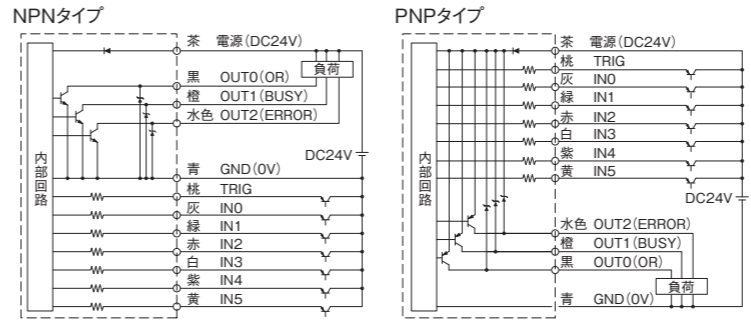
NPNタイプ

内部回路

茶 電源(DC24V)
黒 OUT0(OR)
橙 OUT1(BUSY)
水色 OUT2(ERROR)
負荷
DC24V
青 GND(0V)
桃 TRIG
灰 IN0
緑 IN1
赤 IN2
白 IN3
紫 IN4
黄 IN5

PNPタイプ

内部回路

茶 電源(DC24V)
桃 TRIG
灰 IN0
緑 IN1
赤 IN2
白 IN3
紫 IN4
黄 IN5
DC24V
水色 OUT2(ERROR)
橙 OUT1(BUSY)
黒 OUT0(OR)
負荷
青 GND(0V)